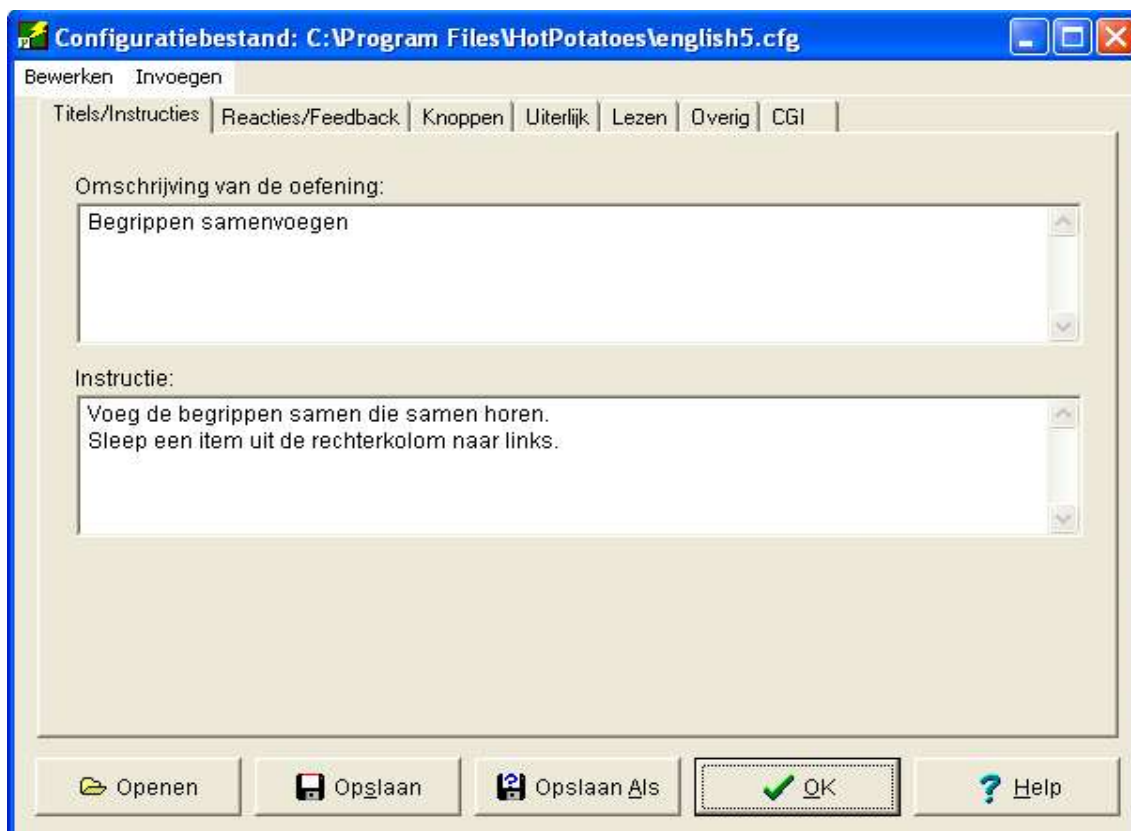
Configuratiebestand: C:\Program Files\HotPotatoes\english5.cfg

Bewerken Invoegen

Titels/Instructies | Reacties/Feedback | Knoppen | Uiterlijk | Lezen | Overig | CGI

Omschrijving van de oefening:

Begrippen samenvoegen

Instructie:

Voeg de begrippen samen die samen horen.
Sleep een item uit de rechterkolom naar links.

Openen Opslaan Opslaan Als OK Help